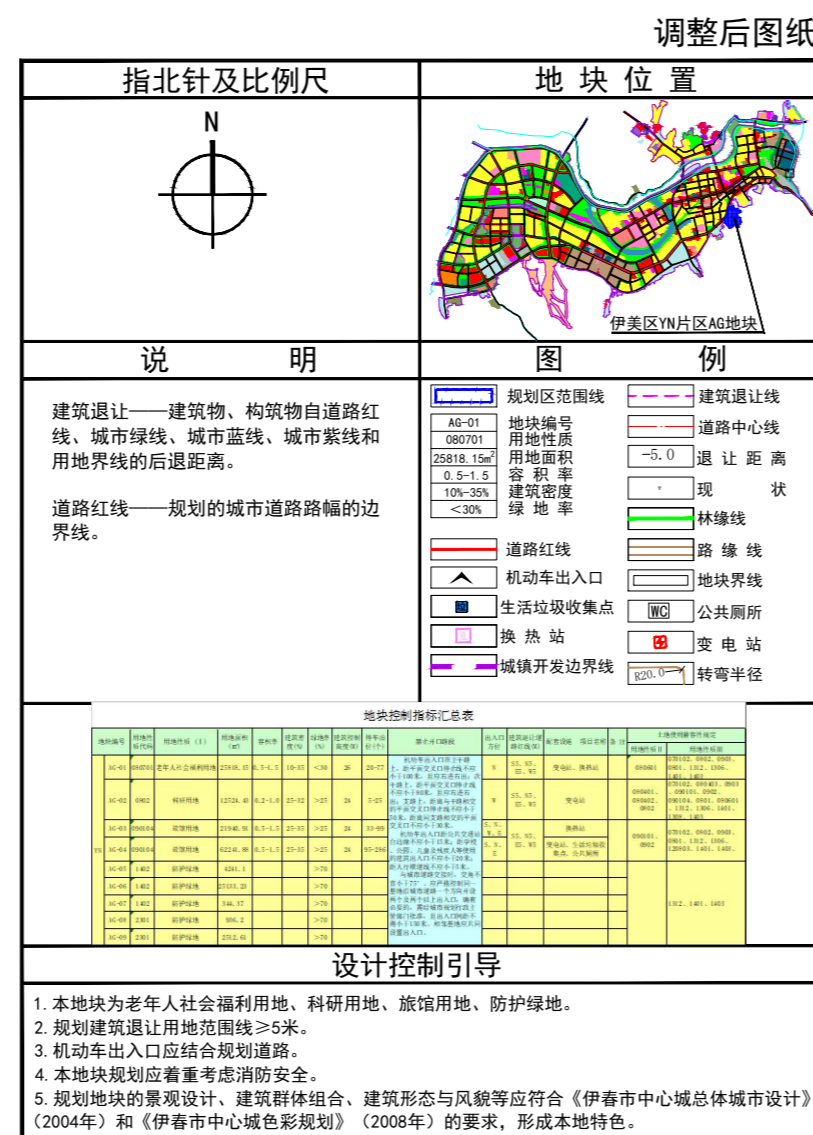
调整后图纸

指北针及比例尺

N

地 块 位 置

伊美区YN片区AG地块

说 明

建筑退让——建筑物、构筑物自道路红线、城市绿线、城市蓝线、城市紫线和用地界线的后退距离。

道路红线——规划的城市道路路幅的边界线。

图 例

规划区范围线
AG-01 地块编号
080701 用地性质
25818.15m² 用地面积
0.5-1.5 容积率
10%-35% 建筑密度
<30% 绿地率
道路红线
机动车出入口
生活垃圾收集点
换热站
城镇开发边界线
建筑退让线
道路中心线
-5.0 退让距离
现状
林缘线
路缘线
地块界线
WC 公共厕所
变电站
R20.0 转弯半径

地块控制指标汇总表

| 地块编号 | 用地性质代码 | 用地性质（Ⅰ） | 用地面积(㎡) | 容积率 | 建筑密度(%) | 绿地率(%) | 建筑控制高度(m) | 停车泊位(个) | 禁止开口路段 | 出入口方位 | 建筑退让道路红线(m) | 配套设施 | 项目名称 | 备注 | 用地代码Ⅱ | 用地代码Ⅲ |
|---|---|---|---|---|---|---|---|---|---|---|---|---|---|---|---|---|
| AG-01 | 080701 | 老年人社会福利用地 | 25818.15 | 0.5-1.5 | 10-35 | <30 | 26 | 20-77 | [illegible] | N | S5, N5, E5, W5 | 变电站、换热站 | | | 0806 | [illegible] |
| AG-02 | 0902 | 科研用地 | 12724.43 | 0.2-1.0 | 25-32 | >25 | 24 | 5-25 | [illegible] | W | S5, N5, E5, W5 | 变电站 | | | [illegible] | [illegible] |
| AG-03 | 090104 | 旅馆用地 | 21940.91 | 0.5-1.5 | 25-35 | >25 | 24 | 33-99 | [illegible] | S, N, W, E | S5, N5, E5, W5 | 换热站 | | | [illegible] | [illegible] |
| AG-04 | 090104 | 旅馆用地 | 62240.96 | 0.5-1.5 | 25-35 | >25 | 24 | 95-296 | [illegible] | S, N, E | | 变电站、生活垃圾收集点、公共厕所 | | | | |
| AG-05 | 1402 | 防护绿地 | 4281.1 | | | >70 | | | | | | | | | | |
| AG-06 | 1402 | 防护绿地 | 27331.23 | | | >70 | | | | | | | | | | 1302、1401、1403 |
| AG-07 | 1402 | 防护绿地 | 344.57 | | | >70 | | | | | | | | | | |
| AG-08 | 2301 | 防护绿地 | 986.2 | | | >70 | | | | | | | | | | |
| AG-09 | 2301 | 防护绿地 | 2512.61 | | | >70 | | | | | | | | | | |

设计控制引导

1.本地块为老年人社会福利用地、科研用地、旅馆用地、防护绿地。
2.规划建筑退让用地范围线≥5米。
3.机动车出入口应结合规划道路。
4.本地块规划应着重考虑消防安全。
5.规划地块的景观设计、建筑群体组合、建筑形态与风貌等应符合《伊春市中心城总体城市设计》（2004年）和《伊春市中心城色彩规划》（2008年）的要求，形成本地特色。